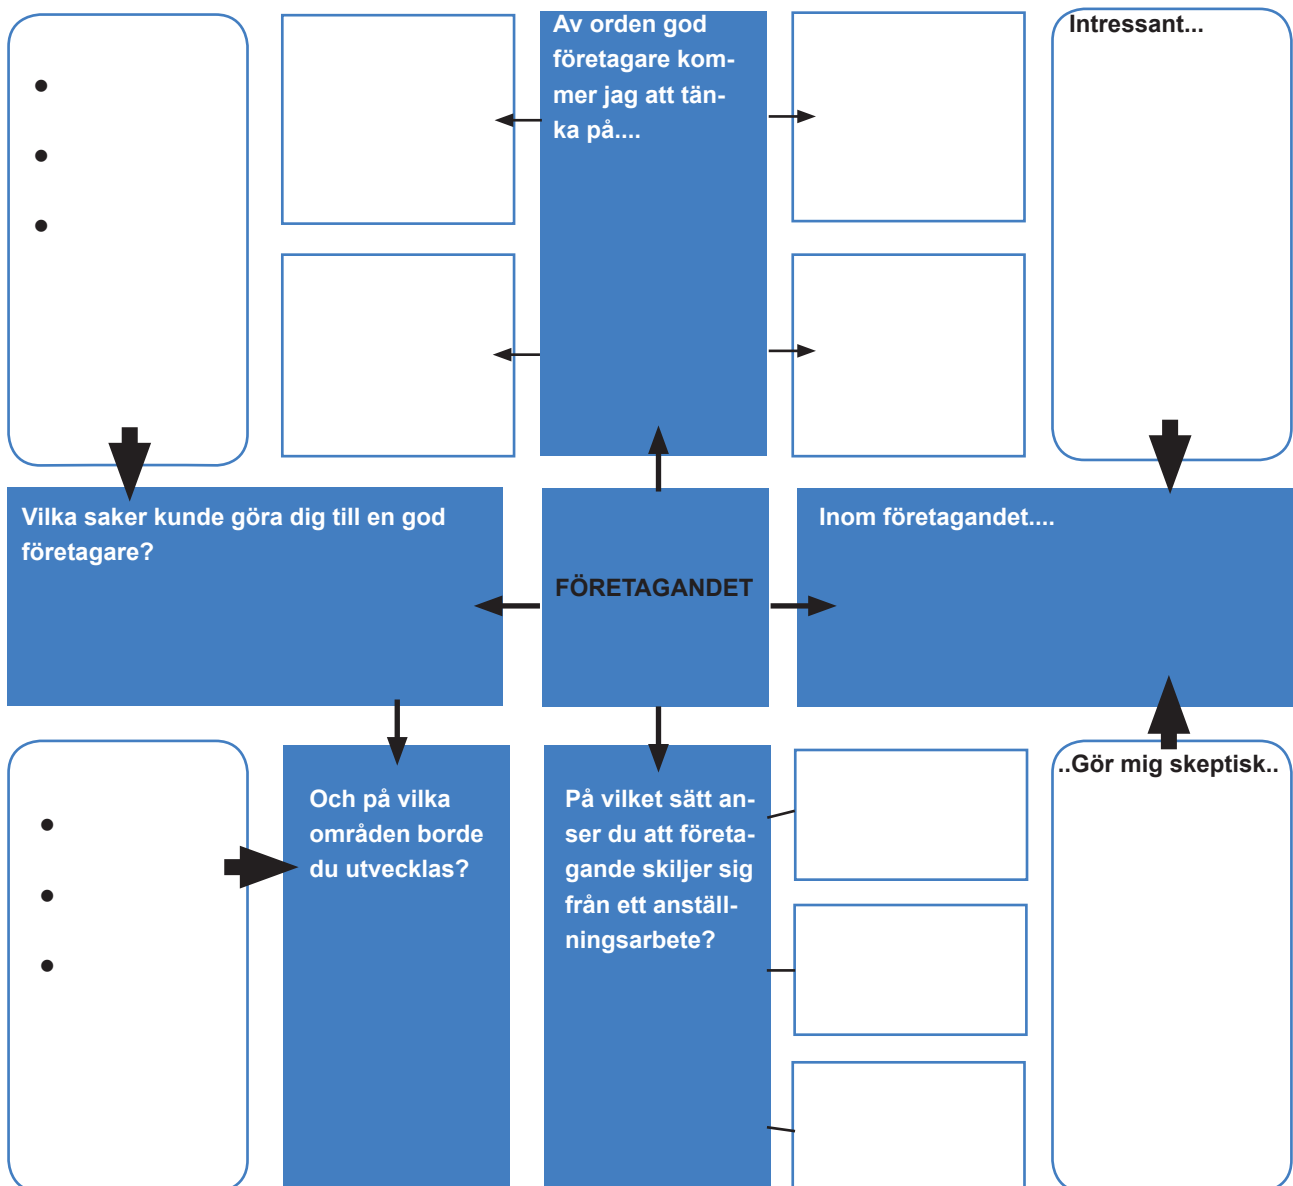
Av orden god företagare kommer jag att tänka på....

Intressant...

Vilka saker kunde göra dig till en god företagare?

FÖRETAGANDET

Inom företagandet....

Och på vilka områden borde du utvecklas?

På vilket sätt anser du att företagande skiljer sig från ett anställningsarbete?

..Gör mig skeptisk..